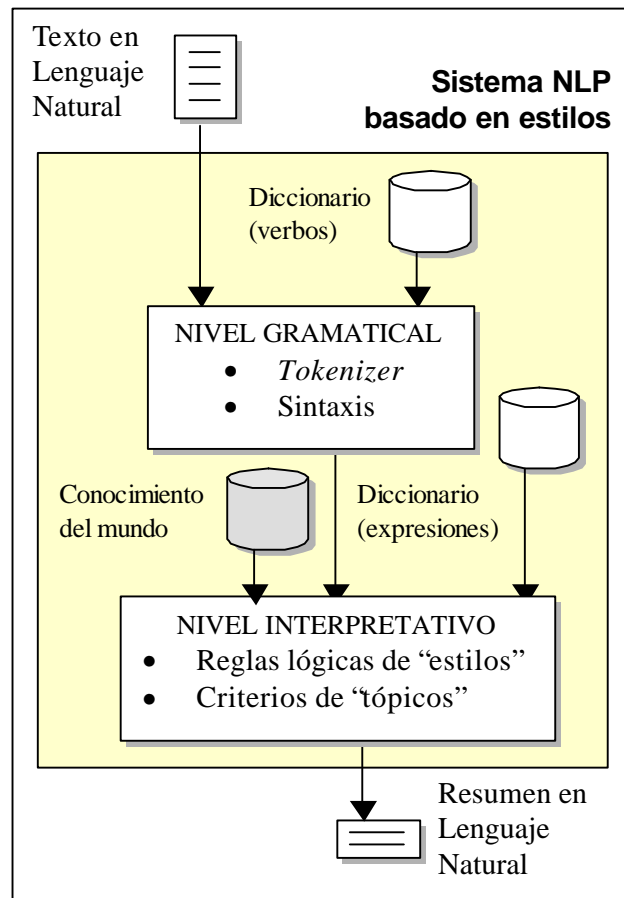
Texto en Lenguaje Natural

Sistema NLP basado en estilos

Diccionario (verbos)

NIVEL GRAMATICAL
• *Tokenizer*
• Sintaxis

Conocimiento del mundo

Diccionario (expresiones)

NIVEL INTERPRETATIVO
• Reglas lógicas de "estilos"
• Criterios de "tópicos"

Resumen en Lenguaje Natural